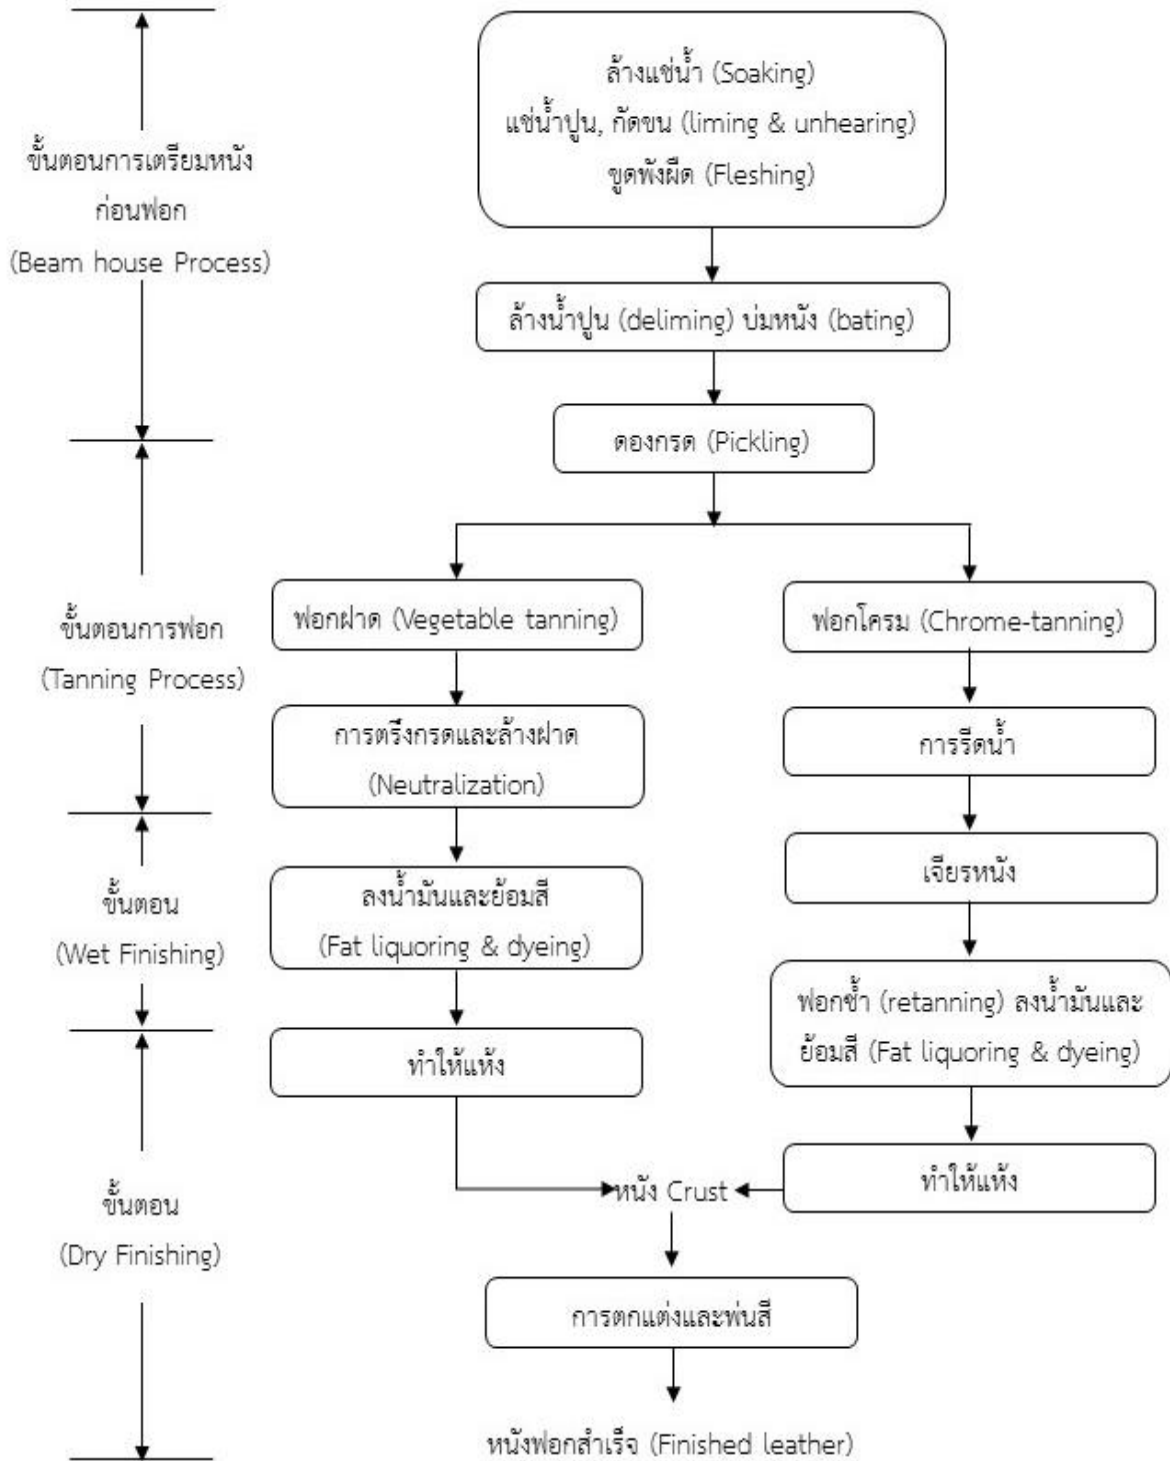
ขั้นตอนการเตรียมหนังก่อนฟอก
(Beam house Process)

ล้างแช่น้ำ (Soaking)
แช่น้ำปูน, กัดขน (liming & unhearing)
ขูดพังผืด (Fleshing)

ล้างน้ำปูน (deliming) บ่มหนัง (bating)

ดองกรด (Pickling)

ขั้นตอนการฟอก
(Tanning Process)

ฟอกฝาด (Vegetable tanning)

ฟอกโครม (Chrome-tanning)

การตรึงกรดและล้างฝาด
(Neutralization)

การรีดน้ำ

ขั้นตอน
(Wet Finishing)

ลงน้ำมันและย้อมสี
(Fat liquoring & dyeing)

เจียรหนัง

ฟอกซ้ำ (retanning) ลงน้ำมันและย้อมสี (Fat liquoring & dyeing)

ทำให้แห้ง

ทำให้แห้ง

ขั้นตอน
(Dry Finishing)

หนัง Crust

การตกแต่งและพ่นสี

หนังฟอกสำเร็จ (Finished leather)